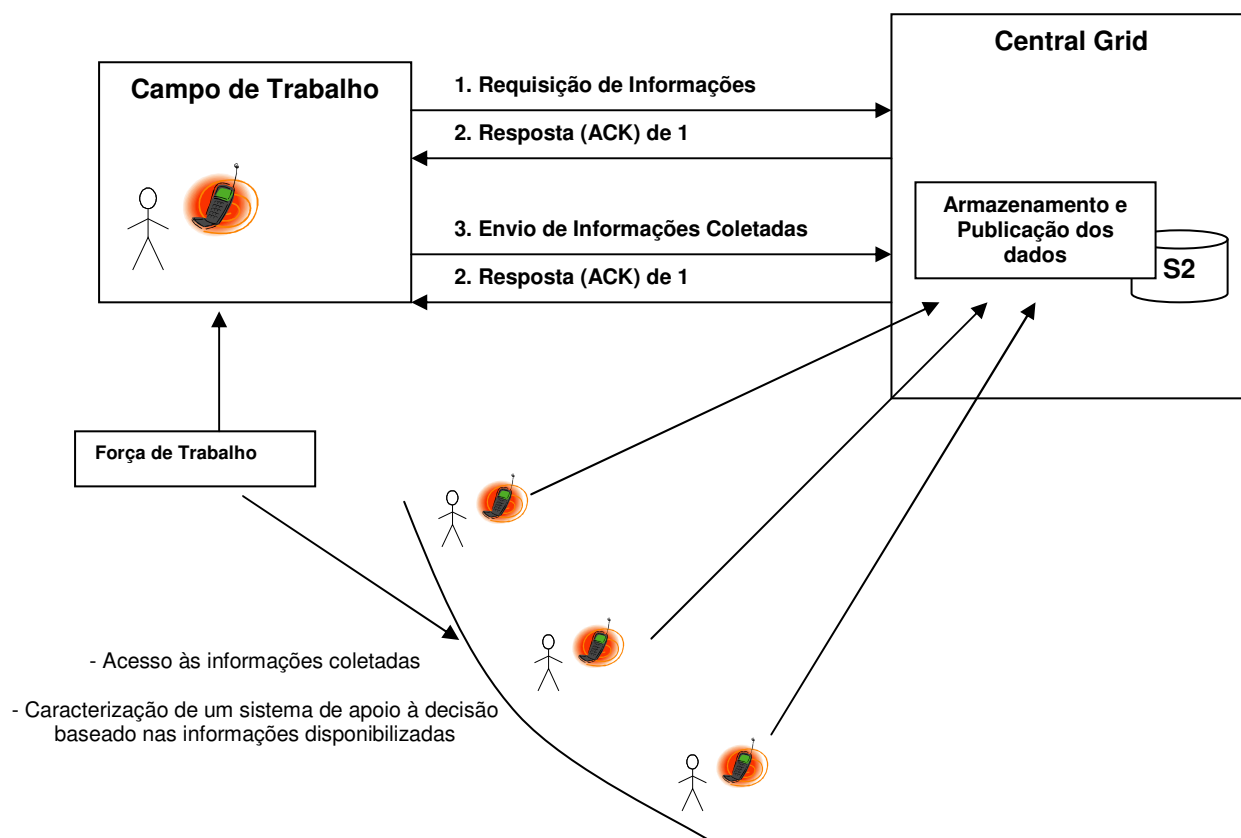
Campo de Trabalho

1. Requisição de Informações

2. Resposta (ACK) de 1

3. Envio de Informações Coletadas

2. Resposta (ACK) de 1

Central Grid

Armazenamento e Publicação dos dados

S2

Força de Trabalho

- Acesso às informações coletadas

- Caracterização de um sistema de apoio à decisão baseado nas informações disponibilizadas